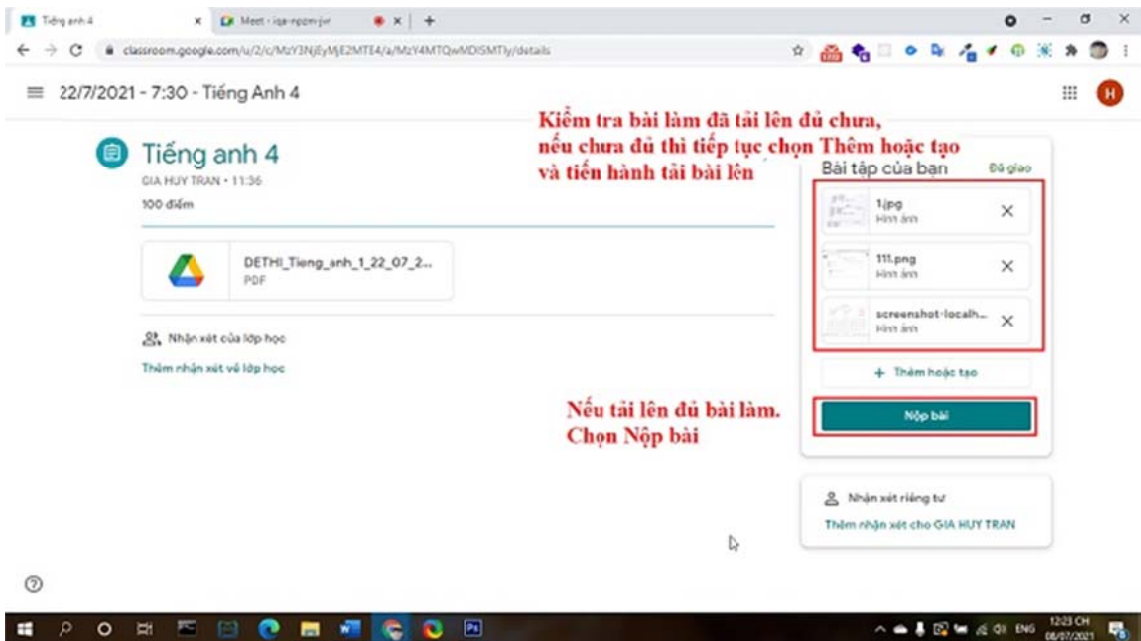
Tiếng anh 4 × Meet - iqa-npzm-jer × +

classroom.google.com/u/2/c/MzY3NjEyMjE2MTE4/a/MzY4MTQwMDI5MTIy/details

22/7/2021 - 7:30 - Tiếng Anh 4

H

Tiếng anh 4
GIA HUY TRAN • 11:36
100 điểm

DETHI_Tieng_anh_1_22_07_2...
PDF

Nhận xét của lớp học

Thêm nhận xét về lớp học

Kiểm tra bài làm đã tải lên đủ chưa, nếu chưa đủ thì tiếp tục chọn Thêm hoặc tạo và tiến hành tải bài lên

Bài tập của bạn Đã giao

1.jpg
Hình ảnh

111.png
Hình ảnh

screenshot-localh...
Hình ảnh

+ Thêm hoặc tạo

Nếu tải lên đủ bài làm. Chọn Nộp bài

Nộp bài

Nhận xét riêng tư

Thêm nhận xét cho GIA HUY TRAN

ENG 12:23 CH 08/07/2021